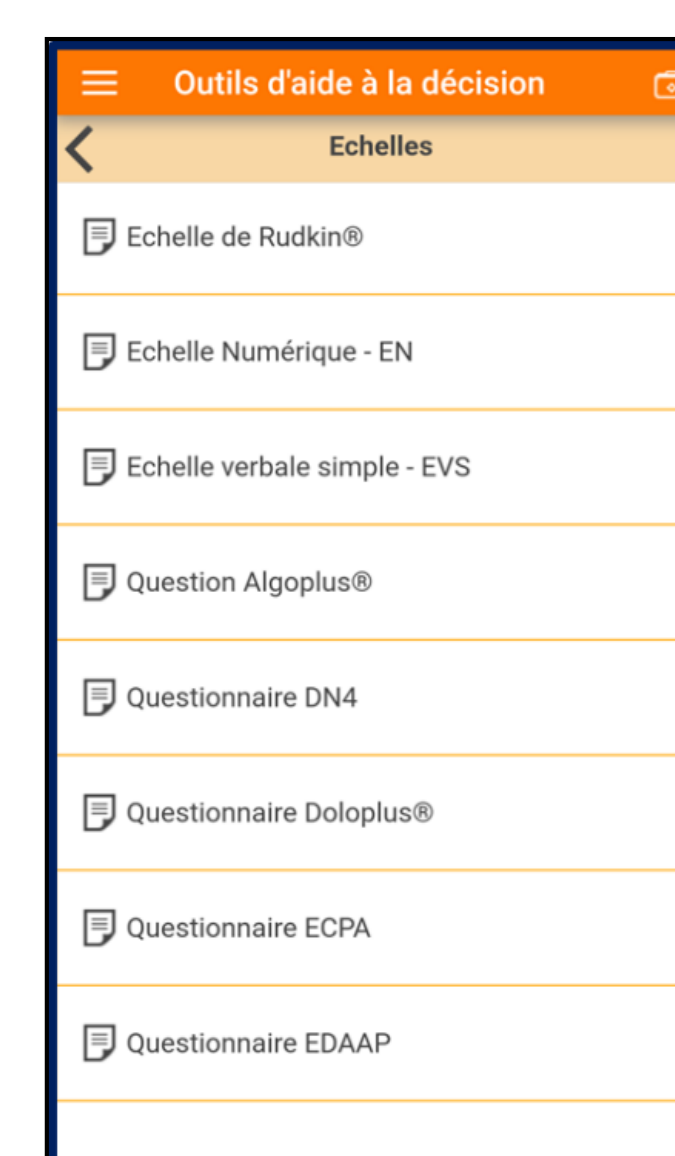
Outils d'aide à la décision

Echelles

Echelle de Rudkin®

Echelle Numérique - EN

Echelle verbale simple - EVS

Question Algoplus®

Questionnaire DN4

Questionnaire Doloplus®

Questionnaire ECPA

Questionnaire EDAAP